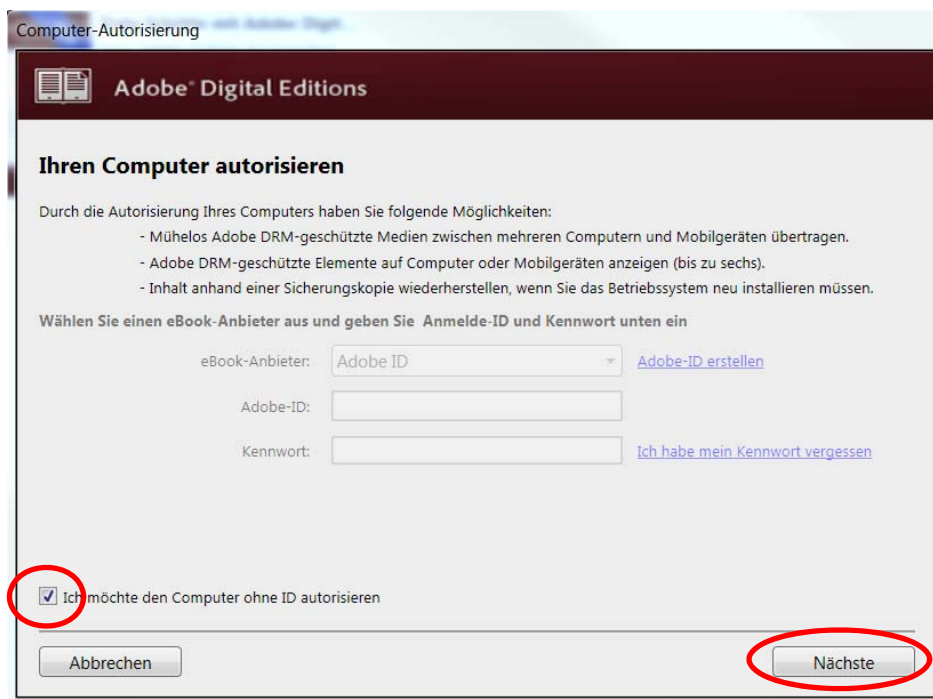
Computer-Autorisierung

Adobe® Digital Editions

Ihren Computer autorisieren

Durch die Autorisierung Ihres Computers haben Sie folgende Möglichkeiten:
- Mühelos Adobe DRM-geschützte Medien zwischen mehreren Computern und Mobilgeräten übertragen.
- Adobe DRM-geschützte Elemente auf Computer oder Mobilgeräten anzeigen (bis zu sechs).
- Inhalt anhand einer Sicherungskopie wiederherstellen, wenn Sie das Betriebssystem neu installieren müssen.

Wählen Sie einen eBook-Anbieter aus und geben Sie Anmelde-ID und Kennwort unten ein

eBook-Anbieter: Adobe ID Adobe-ID erstellen

Adobe-ID:

Kennwort: Ich habe mein Kennwort vergessen

Ich möchte den Computer ohne ID autorisieren

Abbrechen

Nächste